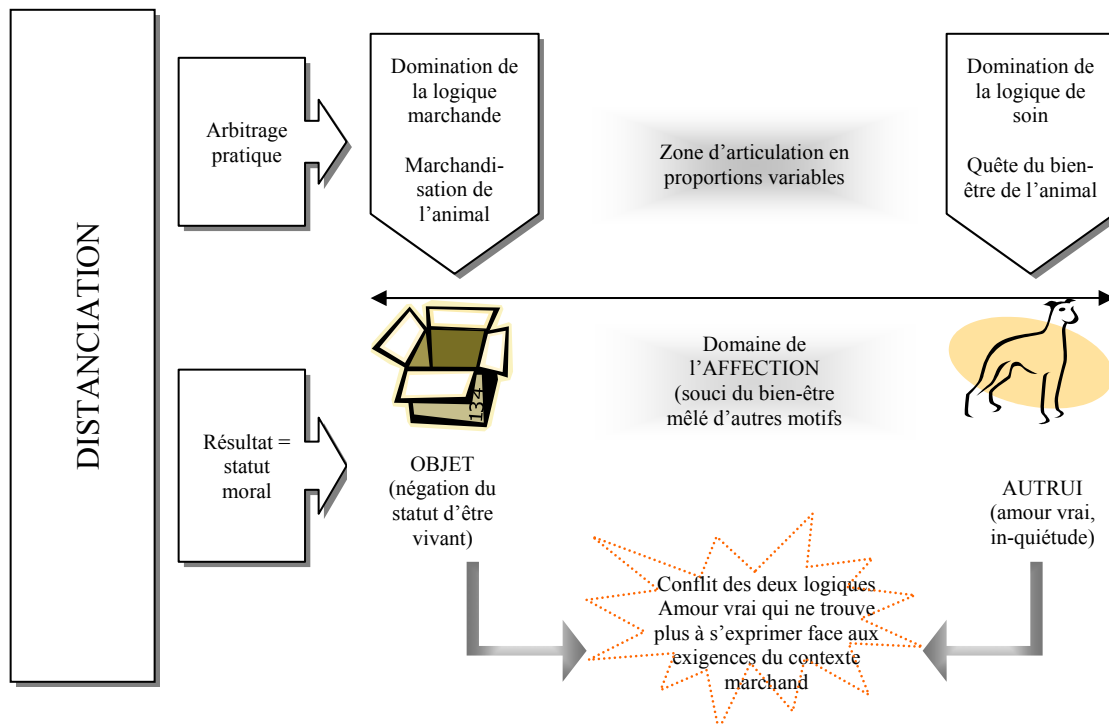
DISTANCIATION

Arbitrage pratique

Domination de la logique marchande

Marchandisation de l'animal

Zone d'articulation en proportions variables

Domination de la logique de soin

Quête du bien-être de l'animal

1324

Domaine de l'AFFECTION (souci du bien-être mêlé d'autres motifs

Résultat = statut moral

OBJET (négation du statut d'être vivant)

AUTRUI (amour vrai, in-quiétude)

Conflit des deux logiques Amour vrai qui ne trouve plus à s'exprimer face aux exigences du contexte marchand